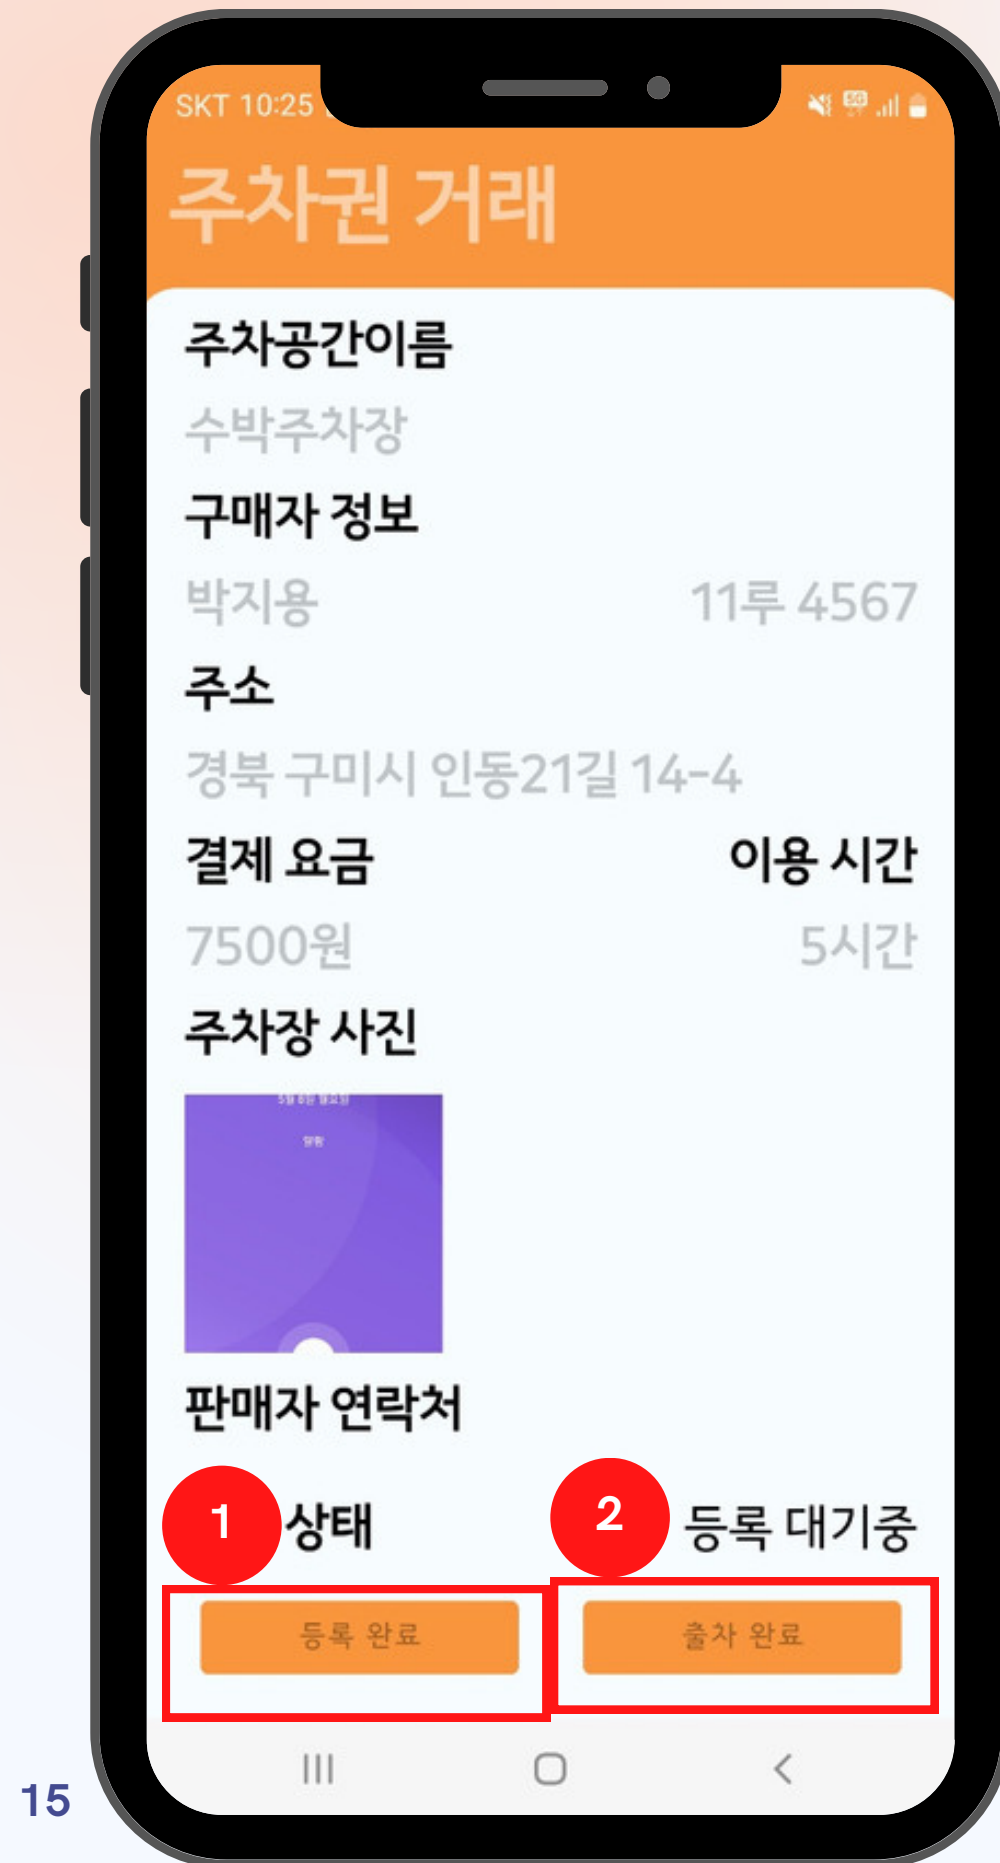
SKT 10:25

주차권 거래

주차공간이름

수박주차장

구매자 정보

박지용

11루 4567

주소

경북 구미시 인동21길 14-4

결제 요금

이용 시간

7500원

5시간

주차장 사진

판매자 연락처

1

상태

2

등록 대기중

등록 완료

출차 완료

15